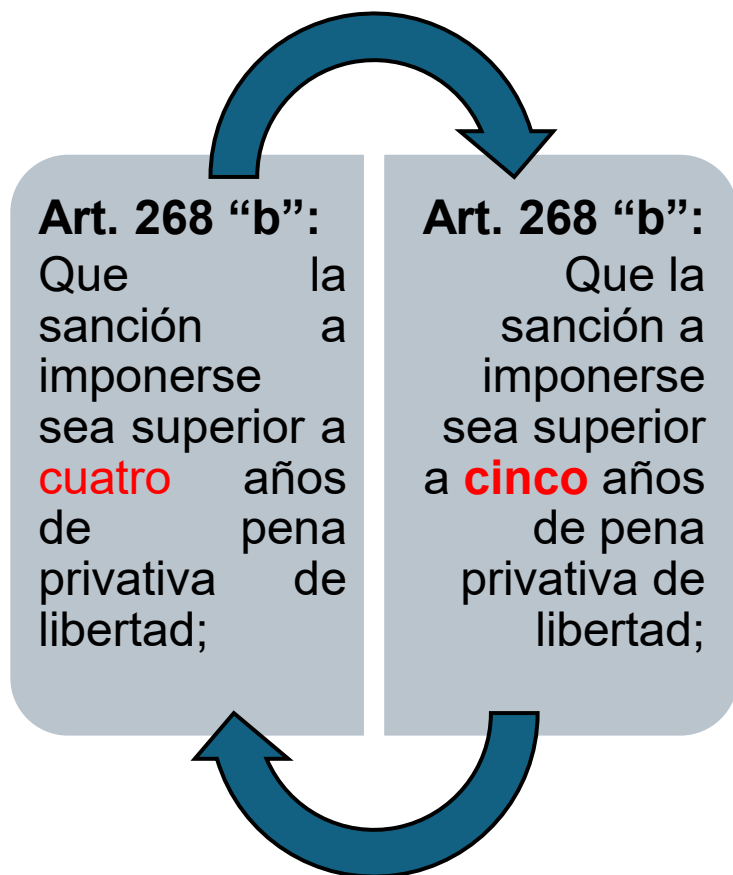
**Art. 268 "b":**
Que la sanción a imponerse sea superior a cuatro años de pena privativa de libertad;

**Art. 268 "b":**
Que la sanción a imponerse sea superior a **cinco** años de pena privativa de libertad;